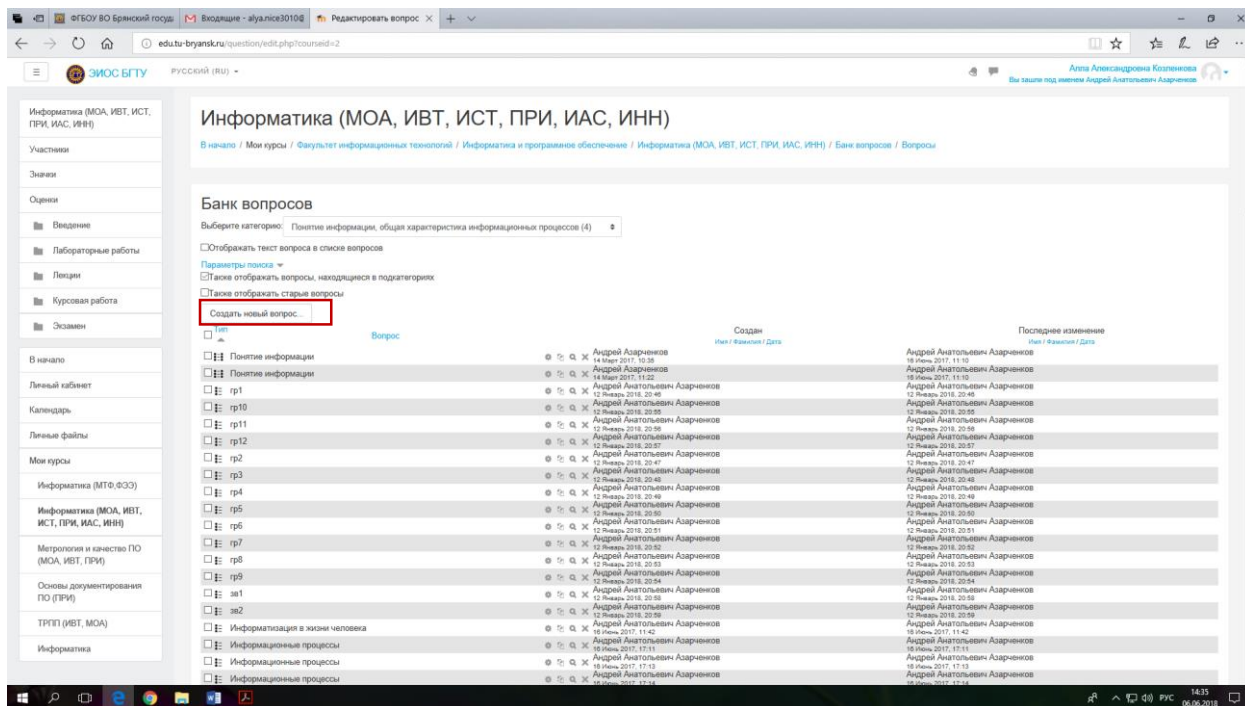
ФГБОУ ВО Брянский госуд | Входящие - alya.nice3010@ | Редактировать вопрос

edu.tu-bryansk.ru/question/edit.php?courseid=2

ЭИОС БГТУ РУССКИЙ (RU)

Алла Александровна Козленкова
Вы зашли под именем Андрей Анатольевич Азарченков

Информатика (МОА, ИВТ, ИСТ, ПРИ, ИАС, ИНН)
Участники
Значки
Оценки
Введение
Лабораторные работы
Лекции
Курсовая работа
Экзамен

В начало
Личный кабинет
Календарь
Личные файлы
Мои курсы
Информатика (МТФ,ФЭЭ)
Информатика (МОА, ИВТ, ИСТ, ПРИ, ИАС, ИНН)
Метрология и качество ПО (МОА, ИВТ, ПРИ)
Основы документирования ПО (ПРИ)
ТРПП (ИВТ, МОА)
Информатика

Информатика (МОА, ИВТ, ИСТ, ПРИ, ИАС, ИНН)

В начало / Мои курсы / Факультет информационных технологий / Информатика и программное обеспечение / Информатика (МОА, ИВТ, ИСТ, ПРИ, ИАС, ИНН) / Банк вопросов / Вопросы

Банк вопросов

Выберите категорию: Понятие информации, общая характеристика информационных процессов (4)

Отображать текст вопроса в списке вопросов
Параметры поиска
Также отображать вопросы, находящиеся в подкатегориях
Также отображать старые вопросы

Создать новый вопрос...

| Тип | Вопрос | Создан Имя / Фамилия / Дата | Последнее изменение Имя / Фамилия / Дата |
|---|---|---|---|
| | Понятие информации | Андрей Азарченков 14 Март 2017, 10:35 | Андрей Анатольевич Азарченков 16 Июнь 2017, 11:10 |
| | Понятие информации | Андрей Азарченков 14 Март 2017, 11:22 | Андрей Анатольевич Азарченков 16 Июнь 2017, 11:10 |
| | гр1 | Андрей Анатольевич Азарченков 12 Январь 2018, 20:46 | Андрей Анатольевич Азарченков 12 Январь 2018, 20:46 |
| | гр10 | Андрей Анатольевич Азарченков 12 Январь 2018, 20:55 | Андрей Анатольевич Азарченков 12 Январь 2018, 20:55 |
| | гр11 | Андрей Анатольевич Азарченков 12 Январь 2018, 20:56 | Андрей Анатольевич Азарченков 12 Январь 2018, 20:56 |
| | гр12 | Андрей Анатольевич Азарченков 12 Январь 2018, 20:57 | Андрей Анатольевич Азарченков 12 Январь 2018, 20:57 |
| | гр2 | Андрей Анатольевич Азарченков 12 Январь 2018, 20:47 | Андрей Анатольевич Азарченков 12 Январь 2018, 20:47 |
| | гр3 | Андрей Анатольевич Азарченков 12 Январь 2018, 20:48 | Андрей Анатольевич Азарченков 12 Январь 2018, 20:48 |
| | гр4 | Андрей Анатольевич Азарченков 12 Январь 2018, 20:49 | Андрей Анатольевич Азарченков 12 Январь 2018, 20:49 |
| | гр5 | Андрей Анатольевич Азарченков 12 Январь 2018, 20:50 | Андрей Анатольевич Азарченков 12 Январь 2018, 20:50 |
| | гр6 | Андрей Анатольевич Азарченков 12 Январь 2018, 20:51 | Андрей Анатольевич Азарченков 12 Январь 2018, 20:51 |
| | гр7 | Андрей Анатольевич Азарченков 12 Январь 2018, 20:52 | Андрей Анатольевич Азарченков 12 Январь 2018, 20:52 |
| | гр8 | Андрей Анатольевич Азарченков 12 Январь 2018, 20:53 | Андрей Анатольевич Азарченков 12 Январь 2018, 20:53 |
| | гр9 | Андрей Анатольевич Азарченков 12 Январь 2018, 20:54 | Андрей Анатольевич Азарченков 12 Январь 2018, 20:54 |
| | зв1 | Андрей Анатольевич Азарченков 12 Январь 2018, 20:58 | Андрей Анатольевич Азарченков 12 Январь 2018, 20:58 |
| | зв2 | Андрей Анатольевич Азарченков 12 Январь 2018, 20:59 | Андрей Анатольевич Азарченков 12 Январь 2018, 20:59 |
| | Информатизация в жизни человека | Андрей Анатольевич Азарченков 16 Июнь 2017, 11:42 | Андрей Анатольевич Азарченков 16 Июнь 2017, 11:42 |
| | Информационные процессы | Андрей Анатольевич Азарченков 16 Июнь 2017, 17:11 | Андрей Анатольевич Азарченков 16 Июнь 2017, 17:11 |
| | Информационные процессы | Андрей Анатольевич Азарченков 16 Июнь 2017, 17:13 | Андрей Анатольевич Азарченков 16 Июнь 2017, 17:13 |
| | Информационные процессы | Андрей Анатольевич Азарченков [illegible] | Андрей Анатольевич Азарченков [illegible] |

РУС 14:35 06.06.2018